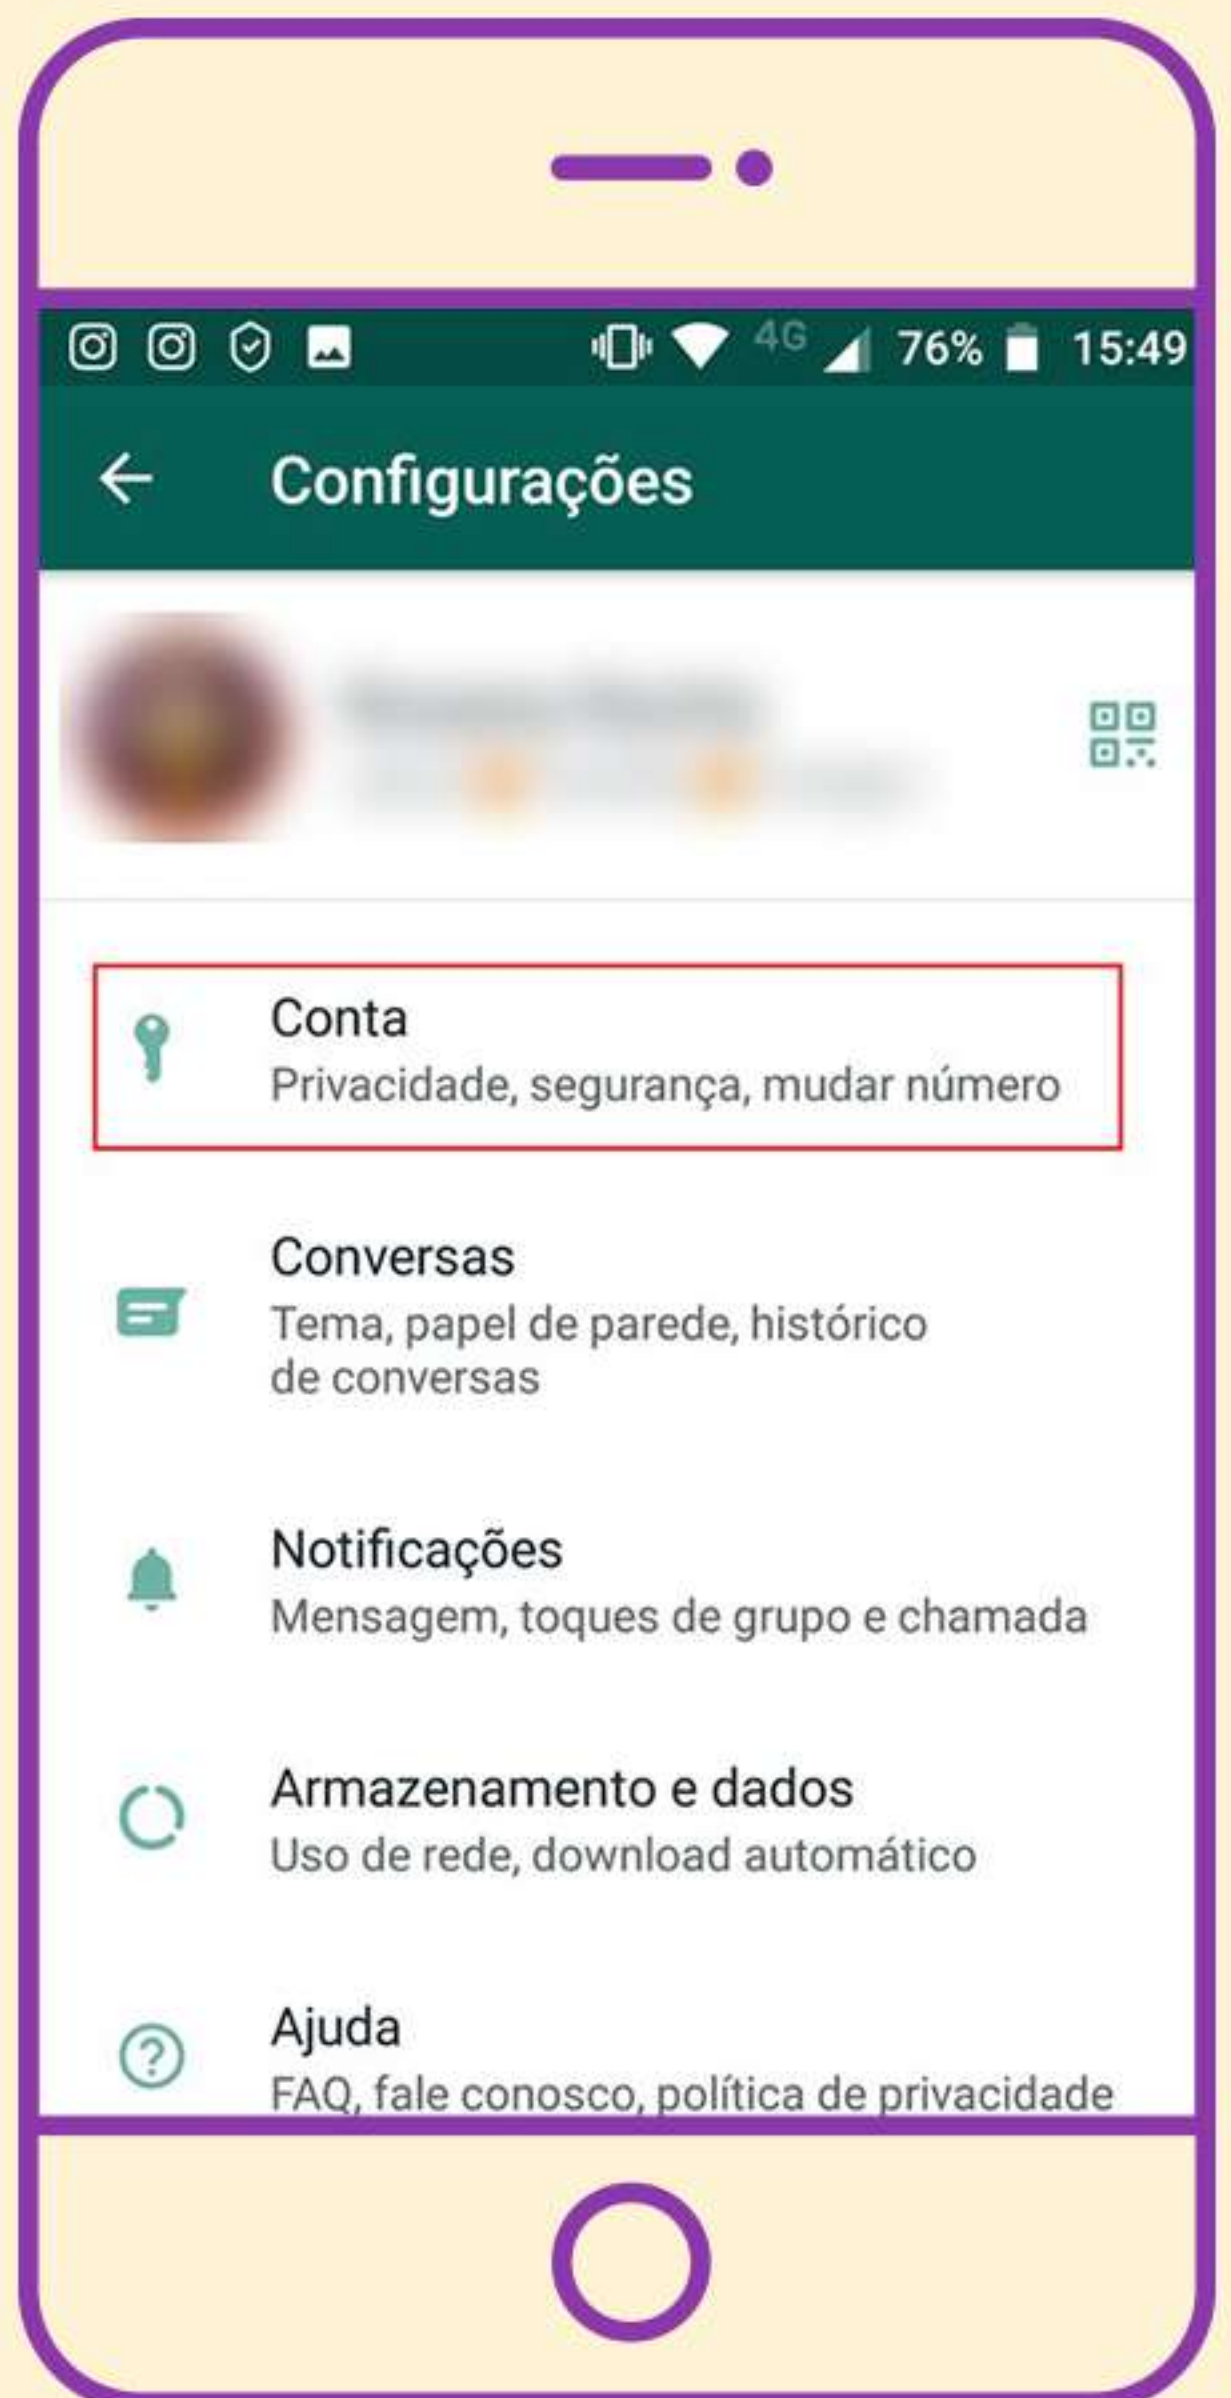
4G 76% 15:49

Configurações

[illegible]
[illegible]

Conta
Privacidade, segurança, mudar número

Conversas
Tema, papel de parede, histórico de conversas

Notificações
Mensagem, toques de grupo e chamada

Armazenamento e dados
Uso de rede, download automático

Ajuda
FAQ, fale conosco, política de privacidade